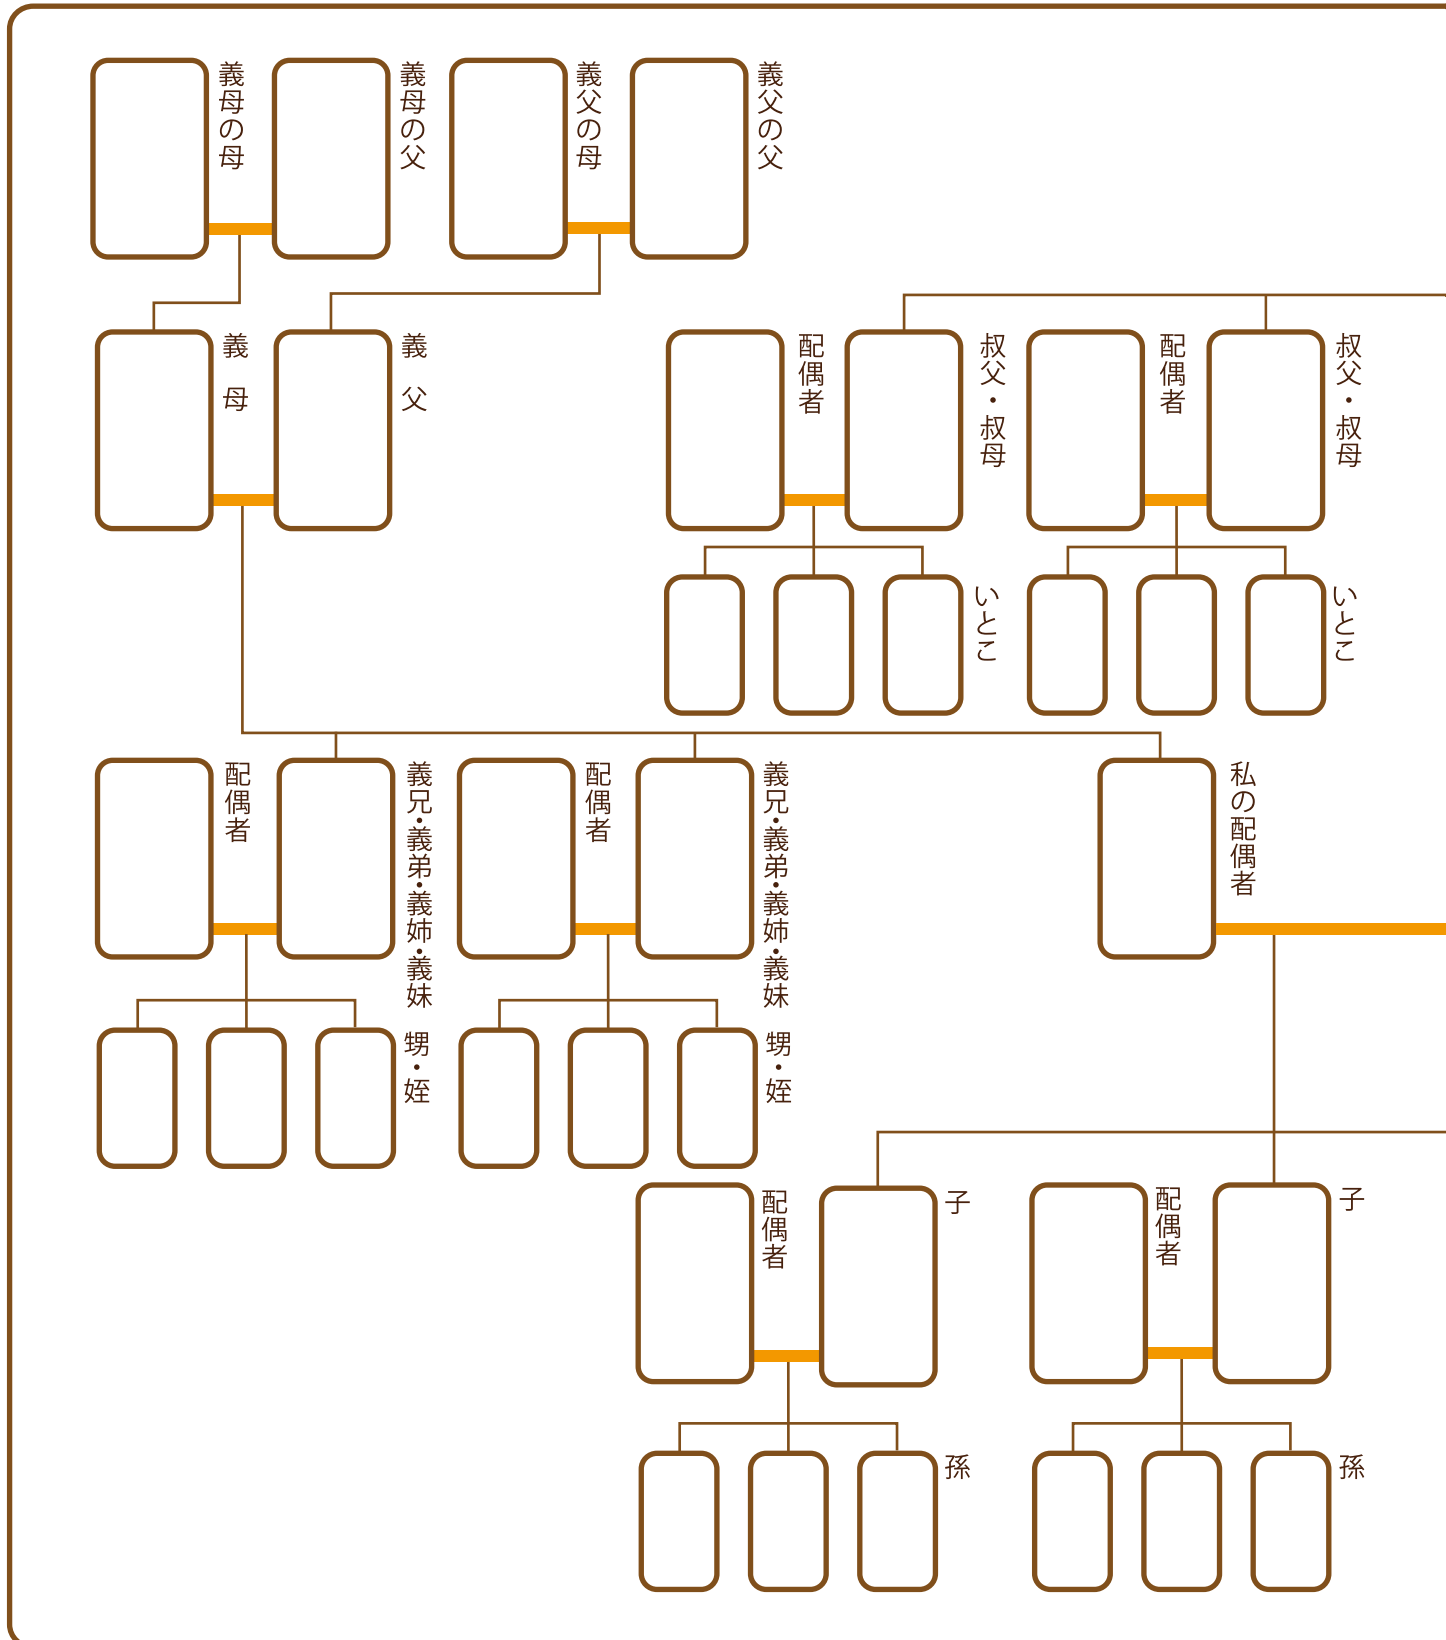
義母の母
義母の父
義父の母
義父の父

義母
義父
配偶者
叔父・叔母
配偶者
叔父・叔母

いとこ
いとこ

配偶者
義兄・義弟・義姉・義妹
配偶者
義兄・義弟・義姉・義妹
私の配偶者

甥・姪
甥・姪

配偶者
子
配偶者
子

孫
孫